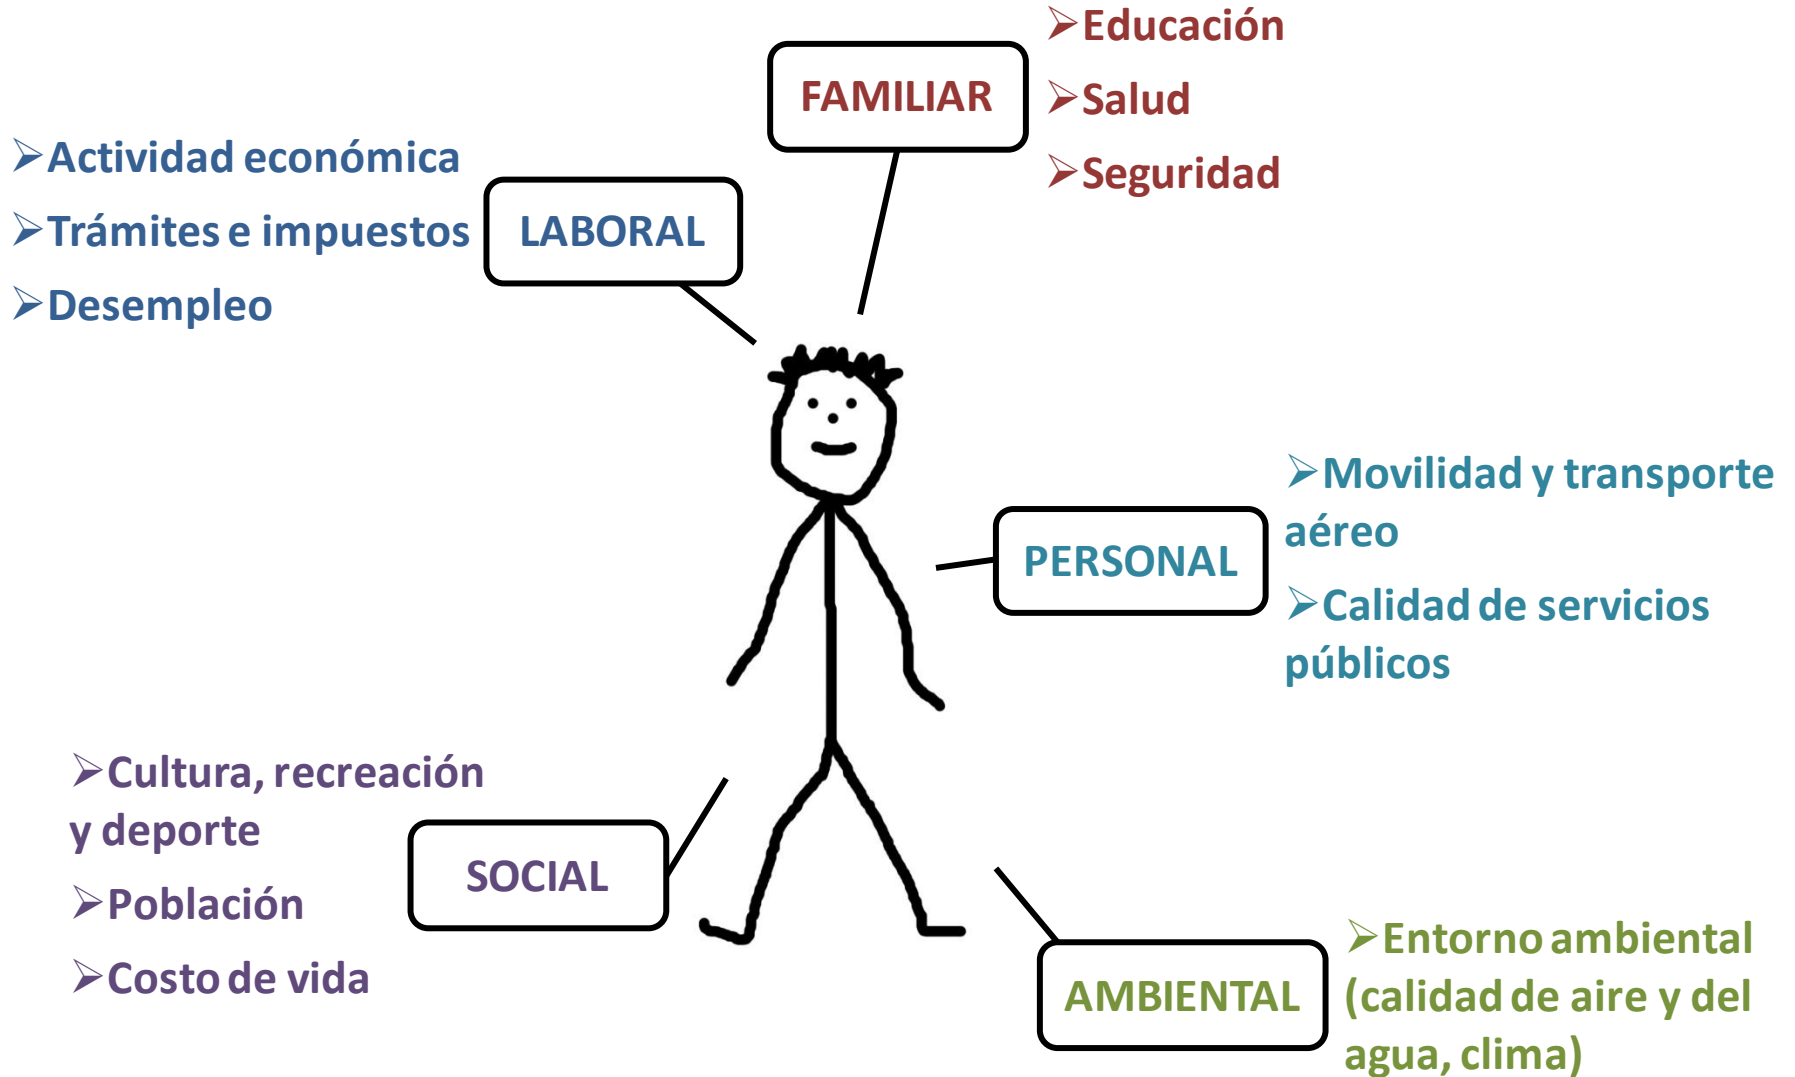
FAMILIAR

➢Educación

➢Salud

➢Seguridad

➢Actividad económica

➢Trámites e impuestos

➢Desempleo

LABORAL

PERSONAL

➢Movilidad y transporte aéreo

➢Calidad de servicios públicos

➢Cultura, recreación y deporte

➢Población

➢Costo de vida

SOCIAL

AMBIENTAL

➢Entorno ambiental (calidad de aire y del agua, clima)